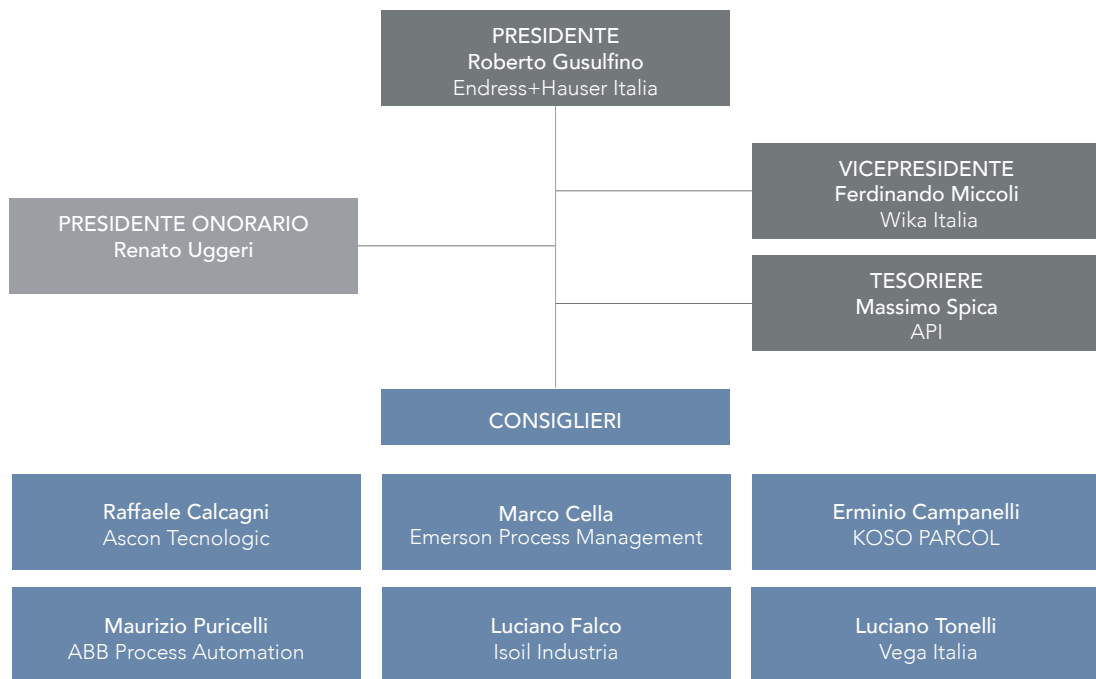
PRESIDENTE
Roberto Gusulfino
Endress+Hauser Italia

VICEPRESIDENTE
Ferdinando Miccoli
Wika Italia

PRESIDENTE ONORARIO
Renato Uggeri

TESORIERE
Massimo Spica
API

CONSIGLIERI

Raffaele Calcagni
Ascon Tecnologic

Marco Cella
Emerson Process Management

Erminio Campanelli
KOSO PARCOL

Maurizio Puricelli
ABB Process Automation

Luciano Falco
Isoil Industria

Luciano Tonelli
Vega Italia